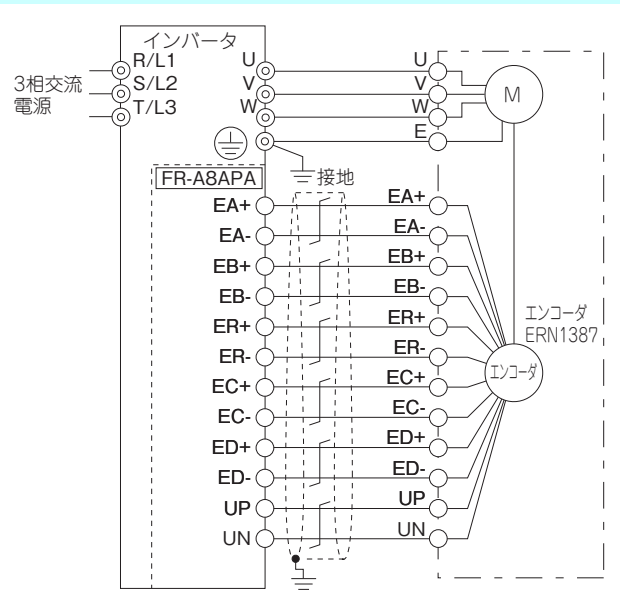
インバータ

3相交流電源

R/L1
S/L2
T/L3

U
V
W

U
V
W
E

M

接地

FR-A8APA

EA+
EA-
EB+
EB-
ER+
ER-
EC+
EC-
ED+
ED-
UP
UN

EA+
EA-
EB+
EB-
ER+
ER-
EC+
EC-
ED+
ED-
UP
UN

エンコーダ
ERN1387

エンコーダ